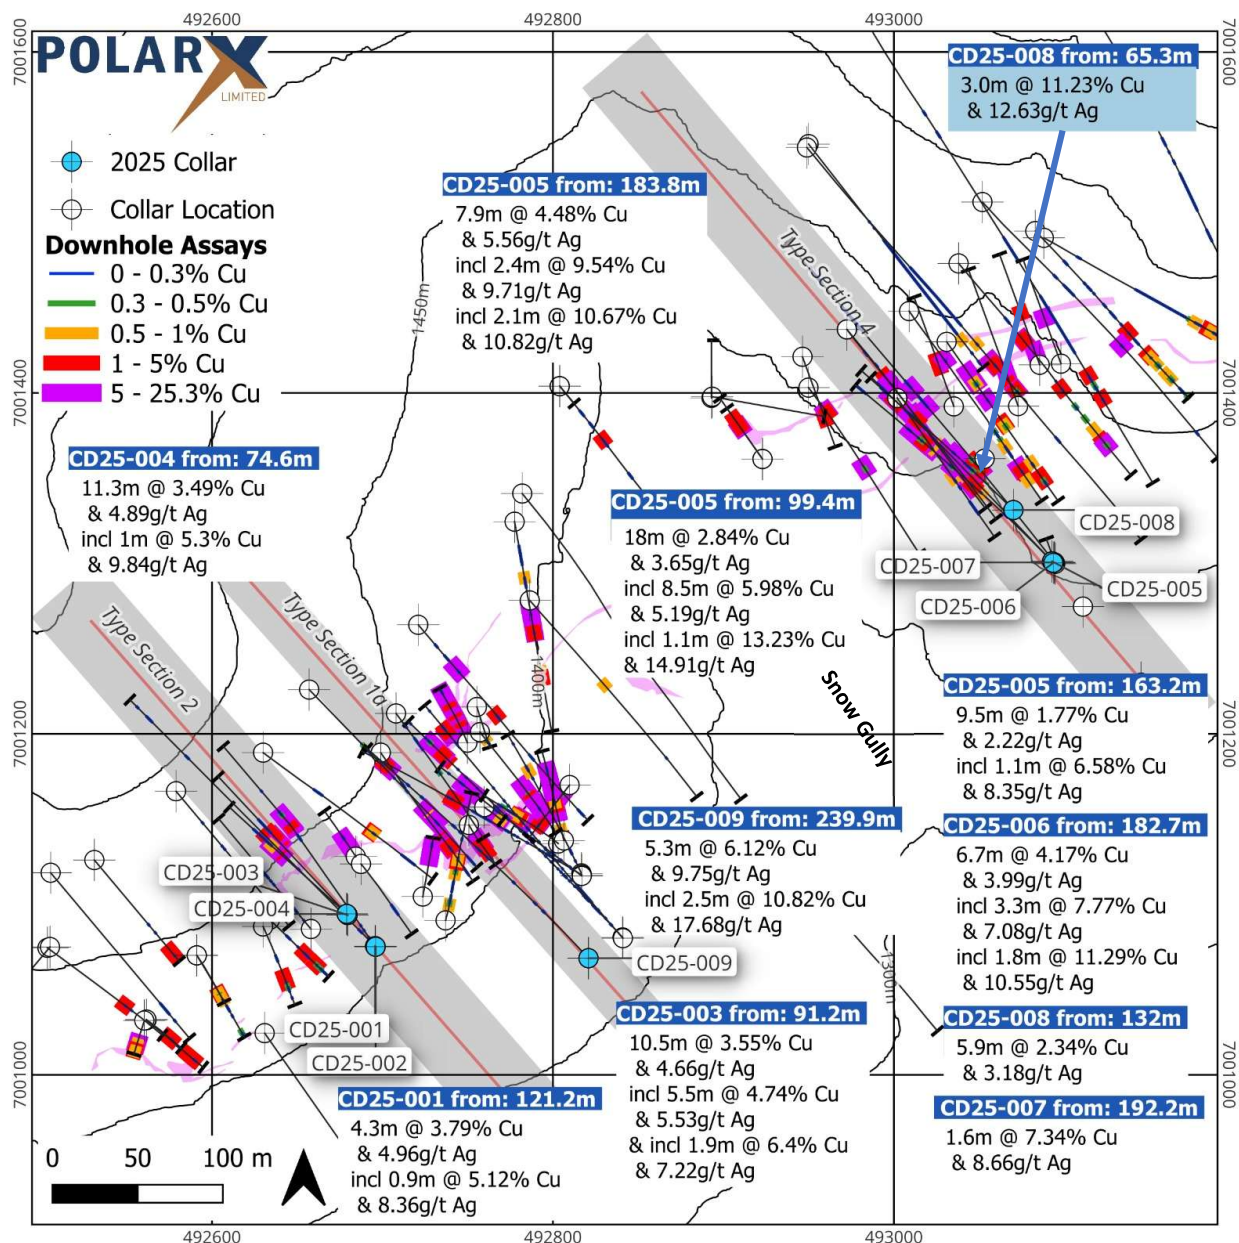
492600 492800 493000

7001600

POLARX LIMITED

2025 Collar
Collar Location
Downhole Assays
0 - 0.3% Cu
0.3 - 0.5% Cu
0.5 - 1% Cu
1 - 5% Cu
5 - 25.3% Cu

CD25-008 from: 65.3m
3.0m @ 11.23% Cu
& 12.63g/t Ag

CD25-005 from: 183.8m
7.9m @ 4.48% Cu
& 5.56g/t Ag
incl 2.4m @ 9.54% Cu
& 9.71g/t Ag
incl 2.1m @ 10.67% Cu
& 10.82g/t Ag

1450m

Type Section 4

7001400

CD25-004 from: 74.6m
11.3m @ 3.49% Cu
& 4.89g/t Ag
incl 1m @ 5.3% Cu
& 9.84g/t Ag

CD25-005 from: 99.4m
18m @ 2.84% Cu
& 3.65g/t Ag
incl 8.5m @ 5.98% Cu
& 5.19g/t Ag
incl 1.1m @ 13.23% Cu
& 14.91g/t Ag

CD25-008
CD25-007
CD25-005
CD25-006

Type Section 2
Type Section 1a
1400m
Snow Gully

CD25-005 from: 163.2m
9.5m @ 1.77% Cu
& 2.22g/t Ag
incl 1.1m @ 6.58% Cu
& 8.35g/t Ag

7001200

CD25-009 from: 239.9m
5.3m @ 6.12% Cu
& 9.75g/t Ag
incl 2.5m @ 10.82% Cu
& 17.68g/t Ag

CD25-006 from: 182.7m
6.7m @ 4.17% Cu
& 3.99g/t Ag
incl 3.3m @ 7.77% Cu
& 7.08g/t Ag
incl 1.8m @ 11.29% Cu
& 10.55g/t Ag

CD25-003
CD25-004
CD25-009
1300m

CD25-003 from: 91.2m
10.5m @ 3.55% Cu
& 4.66g/t Ag
incl 5.5m @ 4.74% Cu
& 5.53g/t Ag
& incl 1.9m @ 6.4% Cu
& 7.22g/t Ag

CD25-008 from: 132m
5.9m @ 2.34% Cu
& 3.18g/t Ag

CD25-001
CD25-002

7001000

CD25-001 from: 121.2m
4.3m @ 3.79% Cu
& 4.96g/t Ag
incl 0.9m @ 5.12% Cu
& 8.36g/t Ag

CD25-007 from: 192.2m
1.6m @ 7.34% Cu
& 8.66g/t Ag

0 50 100 m

492600 492800 493000